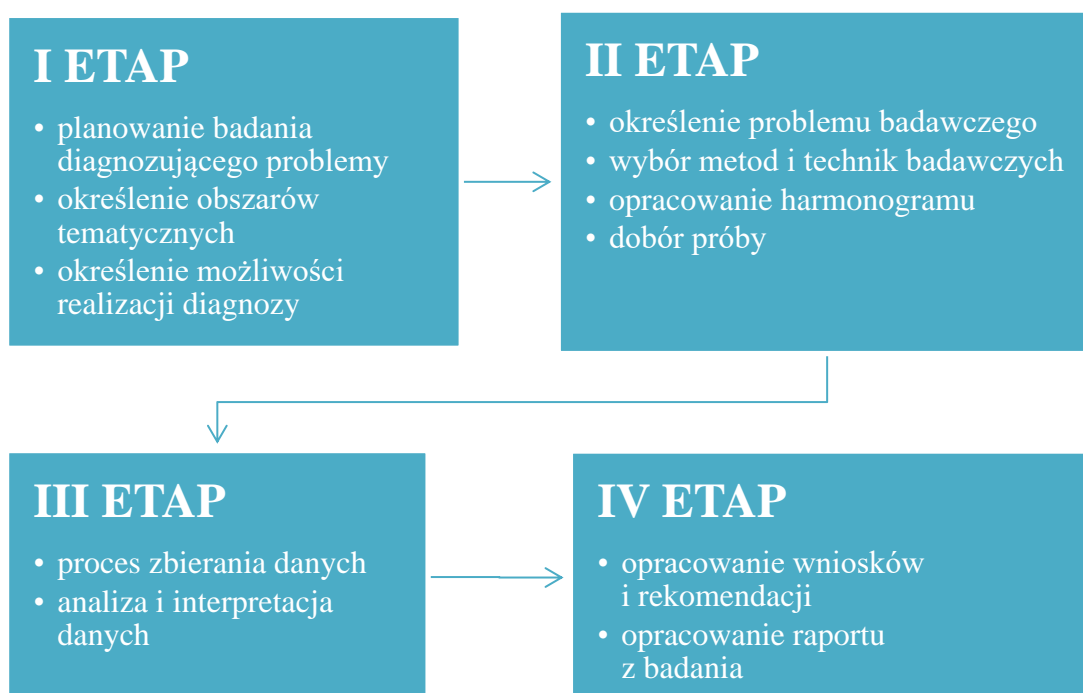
I ETAP

- planowanie badania diagnozującego problemy
- określenie obszarów tematycznych
- określenie możliwości realizacji diagnozy

II ETAP

- określenie problemu badawczego
- wybór metod i technik badawczych
- opracowanie harmonogramu
- dobór próby

III ETAP

- proces zbierania danych
- analiza i interpretacja danych

IV ETAP

- opracowanie wniosków i rekomendacji
- opracowanie raportu z badania